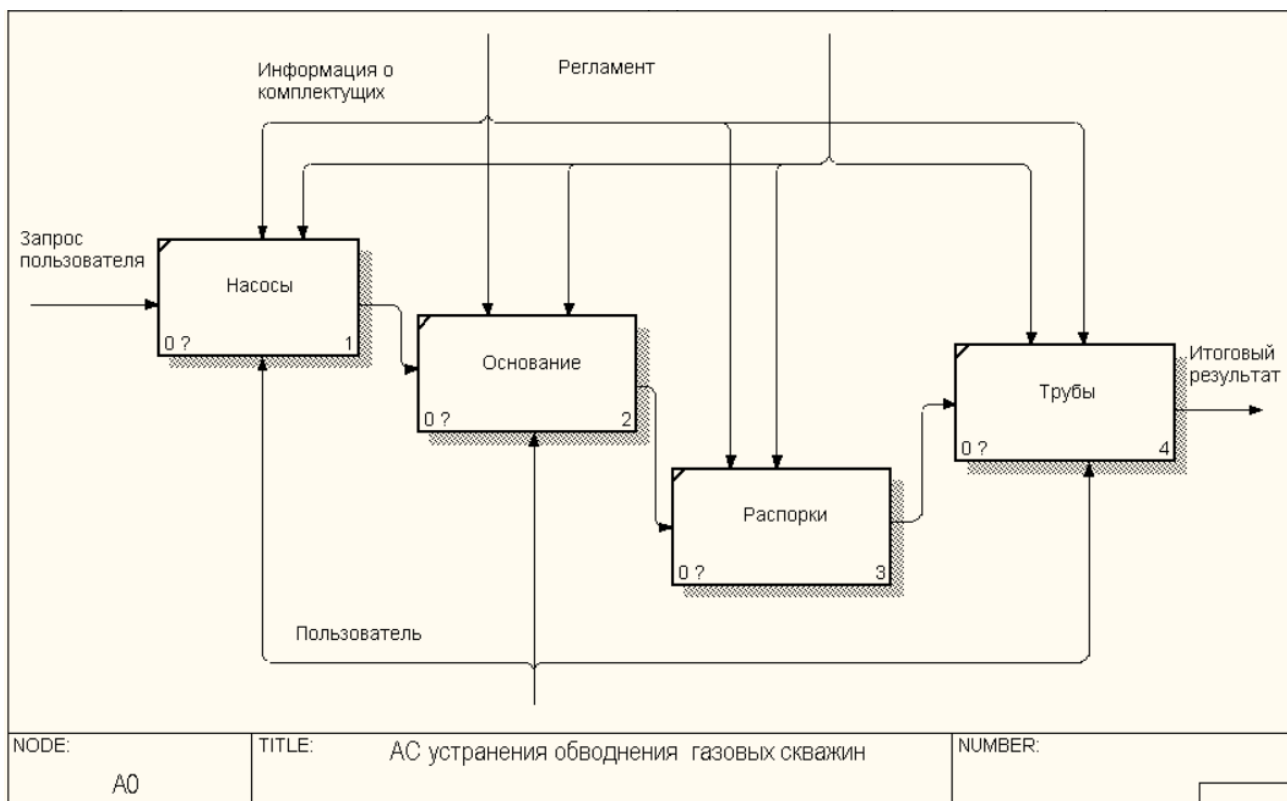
Информация о комплектущих

Регламент

Запрос пользователя

Насосы

0 ?

1

Основание

0 ?

2

Распорки

0 ?

3

Трубы

0 ?

4

Итоговый результат

Пользователь

| NODE: A0 | TITLE: АС устранения обводнения газовых скважин | NUMBER: |
|---|---|---|